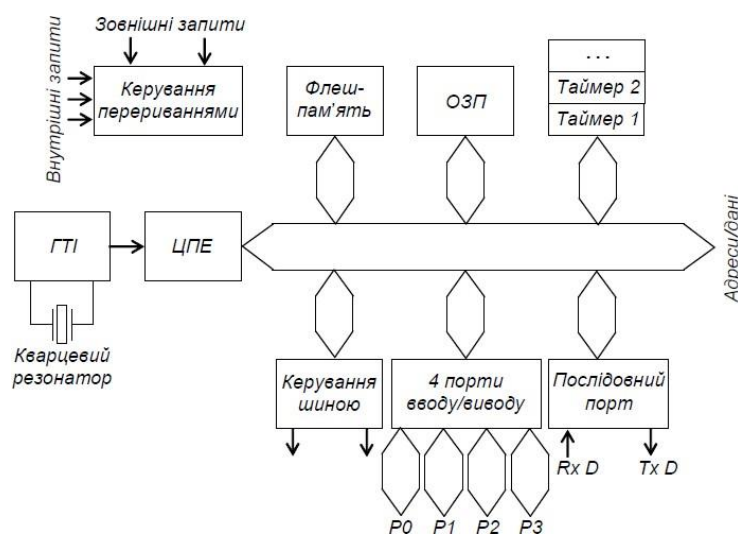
Внутрішні запити

Зовнішні запити

Керування перериваннями

Флеш-пам'ять

ОЗП

...

Таймер 2

Таймер 1

ГТІ

ЦПЕ

Адреси/дані

Кварцевий резонатор

Керування шиною

4 порти вводу/виводу

Послідовний порт

Rx D

Tx D

P0

P1

P2

P3